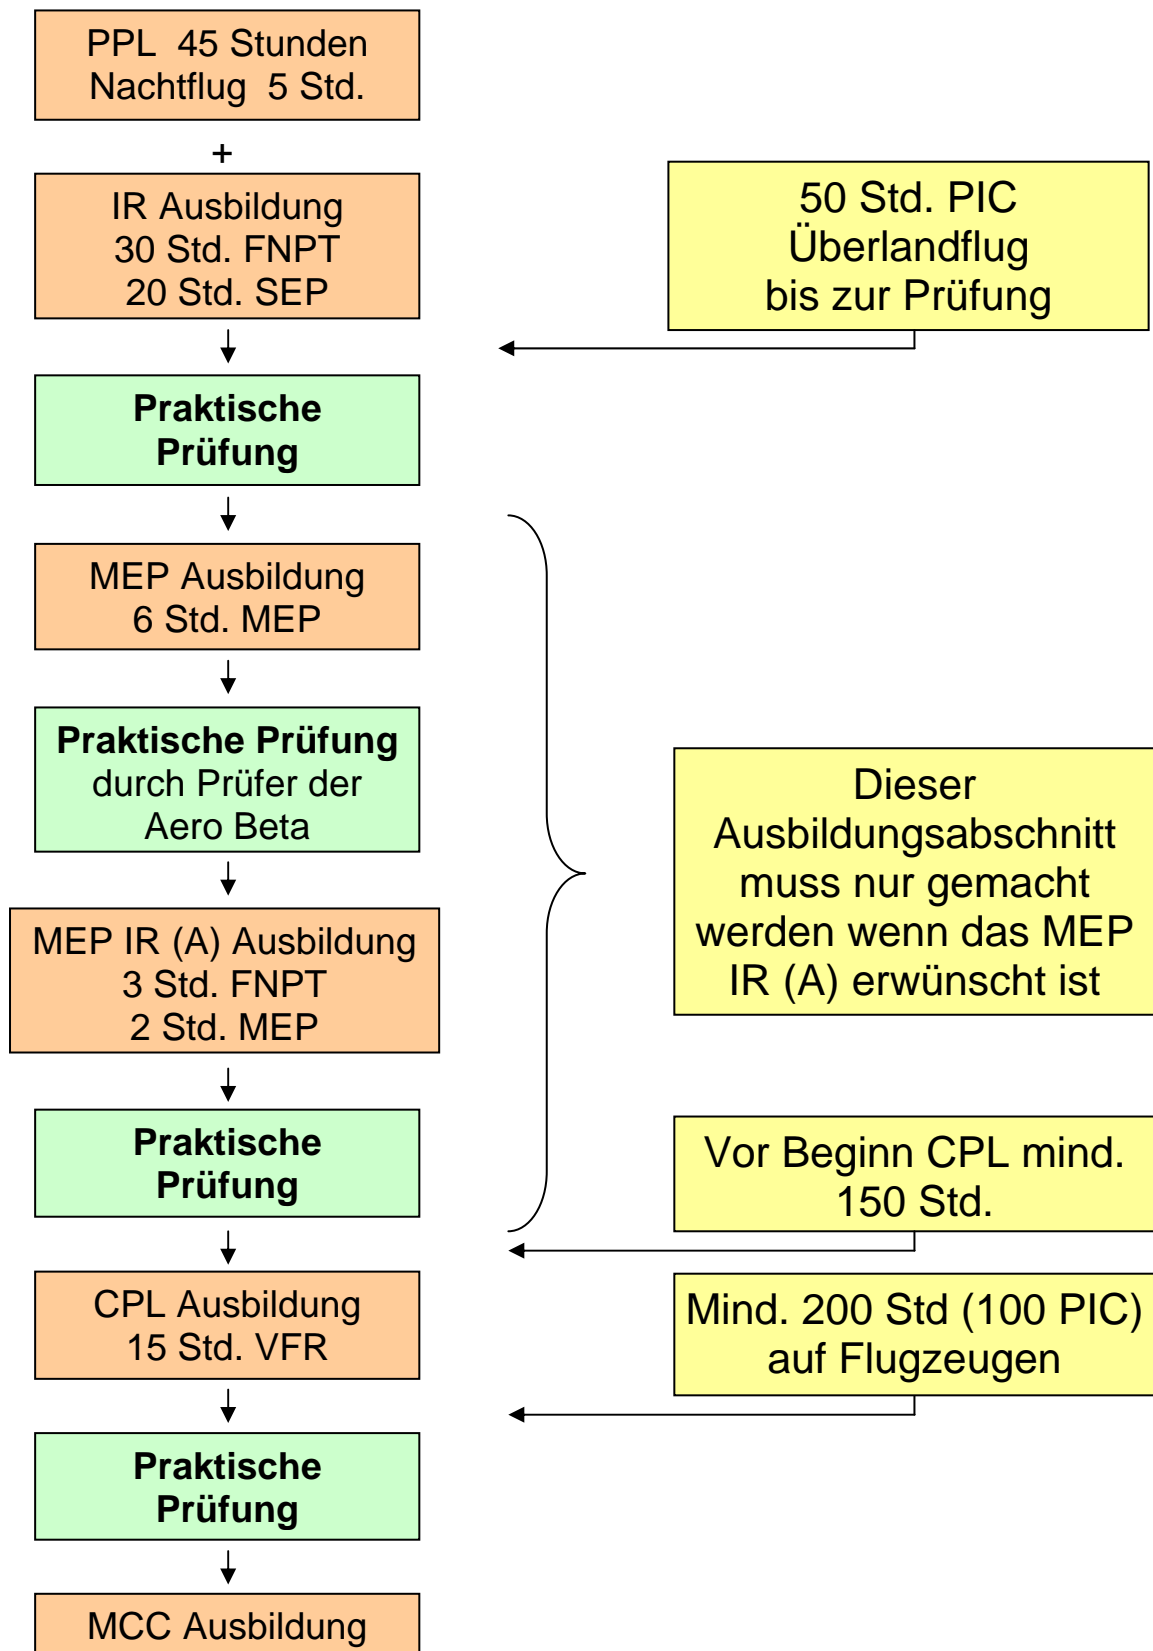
PPL 45 Stunden
Nachtflug 5 Std.

+

IR Ausbildung
30 Std. FNPT
20 Std. SEP

50 Std. PIC
Überlandflug
bis zur Prüfung

Praktische
Prüfung

MEP Ausbildung
6 Std. MEP

Praktische Prüfung
durch Prüfer der
Aero Beta

MEP IR (A) Ausbildung
3 Std. FNPT
2 Std. MEP

Dieser Ausbildungsabschnitt muss nur gemacht werden wenn das MEP IR (A) erwünscht ist

Praktische
Prüfung

Vor Beginn CPL mind. 150 Std.

CPL Ausbildung
15 Std. VFR

Mind. 200 Std (100 PIC) auf Flugzeugen

Praktische
Prüfung

MCC Ausbildung